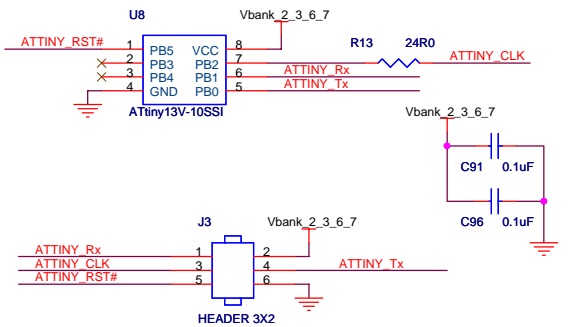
U8

Vbank_2_3_6_7

ATTINY_RST#

1 PB5 VCC 8
2 PB3 PB2 7
3 PB4 PB1 6
4 GND PB0 5

ATtiny13V-10SSI

R13 24R0

ATTINY_CLK

ATTINY_Rx

ATTINY_Tx

Vbank_2_3_6_7

C91 0.1uF

C96 0.1uF

J3

Vbank_2_3_6_7

ATTINY_Rx 1 2
ATTINY_CLK 3 4 ATTINY_Tx
ATTINY_RST# 5 6

HEADER 3X2